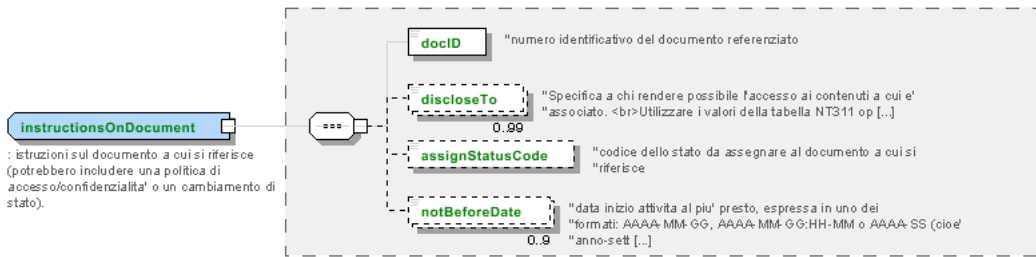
instructionsOnDocument

: istruzioni sul documento a cui si riferisce (potrebbero includere una politica di accesso/confidenzialita' o un cambiamento di stato).

docID

"numero identificativo del documento referenziato

discloseTo

0..99

"Specifica a chi rendere possibile l'accesso ai contenuti a cui e' "associato. <br>Utilizzare i valori della tabella NT311 op [...]

assignStatusCode

"codice dello stato da assegnare al documento a cui si "riferisce

notBeforeDate

0..9

"data inizio attivita al piu' presto, espressa in uno dei "formati: AAAA-MM-GG, AAAA-MM-GG:HH-MM o AAAA-SS (cioe' "anno-sett [...]